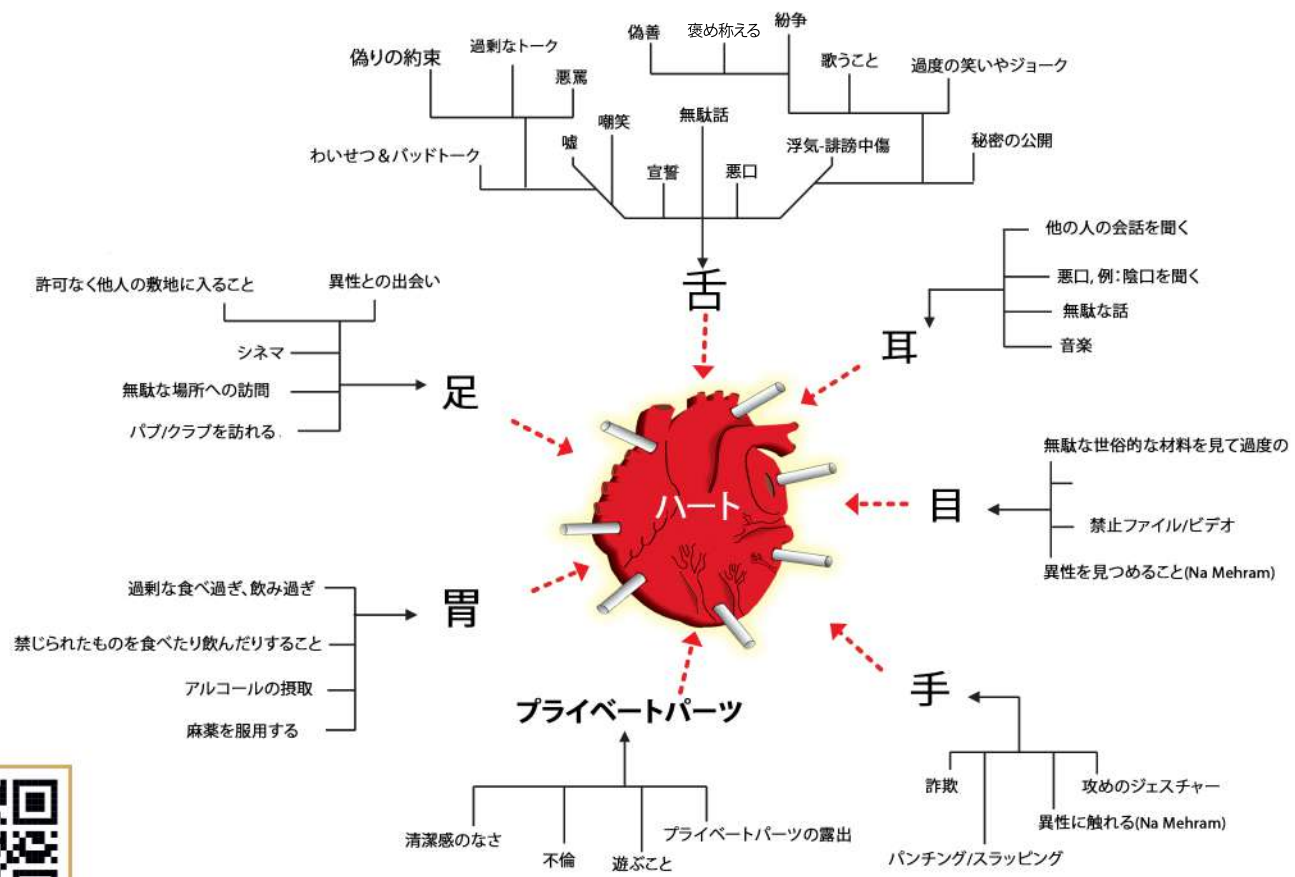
偽りの約束
過剰なトーク
悪罵
わいせつ＆バッドトーク
嘘
嘲笑
宣誓
無駄話
悪口
偽善
褒め称える
紛争
歌うこと
過度の笑いやジョーク
浮気-誹謗中傷
秘密の公開

舌

他の人の会話を聞く
悪口, 例：陰口を聞く
無駄な話
音楽

耳

許可なく他人の敷地に入ること
異性との出会い
シネマ
無駄な場所への訪問
パブ/クラブを訪れる

足

ハート

無駄な世俗的な材料を見て過度の
禁止ファイル/ビデオ
異性を見つめること(Na Mehram)

目

過剰な食べ過ぎ、飲み過ぎ
禁じられたものを食べたり飲んだりすること
アルコールの摂取
麻薬を服用する

胃

プライベートパーツ

清潔感のなさ
不倫
遊ぶこと
プライベートパーツの露出

手

詐欺
パンチング/スラッピング
攻めのジェスチャー
異性に触れる(Na Mehram)